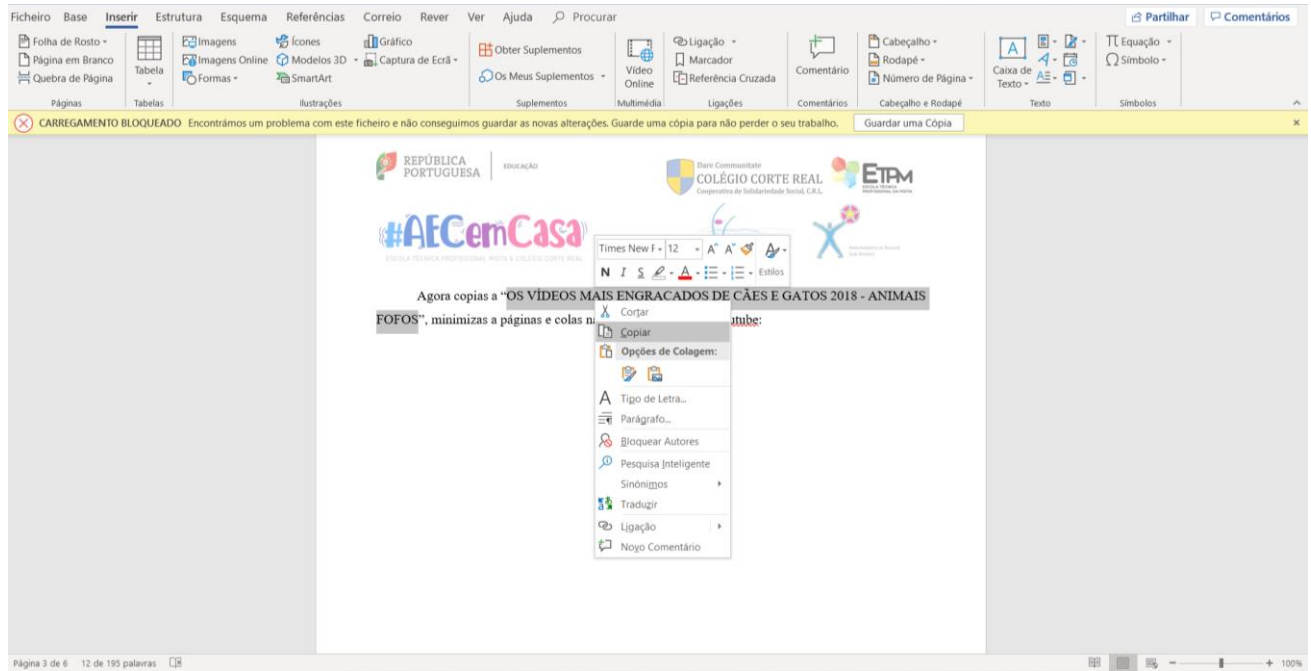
Ficheiro Base Inserir Estrutura Esquema Referências Correio Rever Ver Ajuda Procurar

Partilhar Comentários

Folha de Rosto
Página em Branco
Quebra de Página
Páginas

Tabela
Tabelas

Imagens
Imagens Online
Formas
Ícones
Modelos 3D
SmartArt
Gráfico
Captura de Ecrã
Ilustrações

Obter Suplementos
Os Meus Suplementos
Suplementos

Vídeo Online
Multimédia

Ligação
Marcador
Referência Cruzada
Ligações

Comentário
Comentários

Cabeçalho
Rodapé
Número de Página
Cabeçalho e Rodapé

Caixa de Texto
Texto

Equação
Símbolo
Símbolos

CARREGAMENTO BLOQUEADO Encontrámos um problema com este ficheiro e não conseguimos guardar as novas alterações. Guarde uma cópia para não perder o seu trabalho. Guardar uma Cópia

REPÚBLICA PORTUGUESA | EDUCAÇÃO

Dare Communitate
COLÉGIO CORTE REAL
Cooperativa de Solidariedade Social, C.R.L.

ETPM
ESCOLA TÉCNICA PROFISSIONAL DA MOITA

#AECemCasa
ESCOLA TÉCNICA PROFISSIONAL MOITA & COLÉGIO CORTE REAL

Times New F 12 A A
N I S Estilos

Agora copias a "OS VÍDEOS MAIS ENGRACADOS DE CÃES E GATOS 2018 - ANIMAIS FOFOS", minimizas a páginas e colas n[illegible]utube:

Cortar
Copiar
Opções de Colagem:
Tipo de Letra...
Parágrafo...
Bloquear Autores
Pesquisa Inteligente
Sinónimos
Traduzir
Ligação
Novo Comentário

Página 3 de 6 12 de 195 palavras

+ 100%